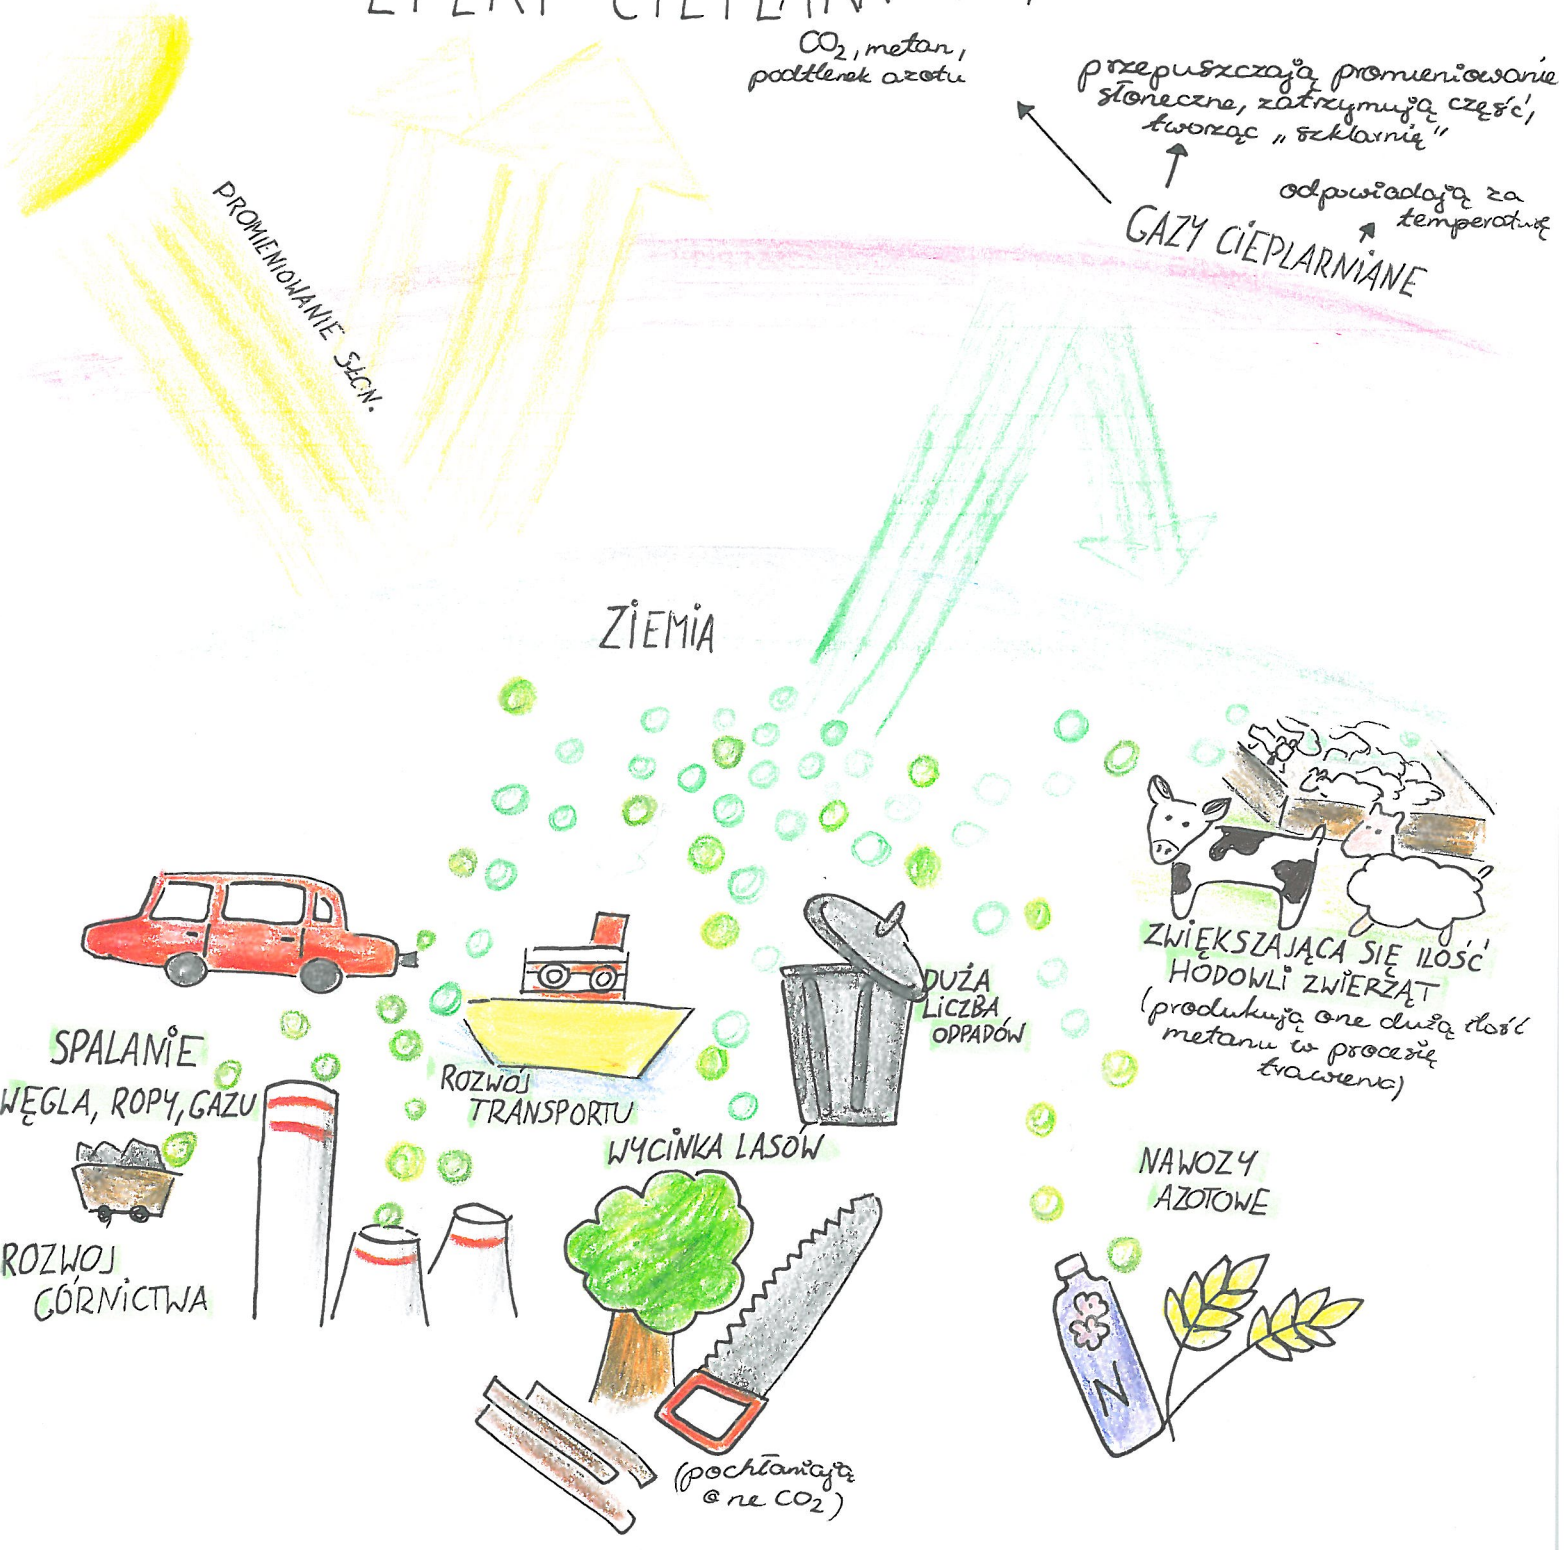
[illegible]

$CO_2$, metan, podtlenek azotu

przepuszczają promieniowanie słoneczne, zatrzymują część, tworząc „szklarnię"

odpowiadają za temperaturę

GAZY CIEPLARNIANE

PROMIENIOWANIE SŁCN.

ZIEMIA

SPALANIE WĘGLA, ROPY, GAZU

ROZWÓJ GÓRNICTWA

ROZWÓJ TRANSPORTU

WYCINKA LASÓW

(pochłaniają one $CO_2$)

DUŻA LICZBA ODPADÓW

ZWIĘKSZAJĄCA SIĘ ILOŚĆ HODOWLI ZWIERZĄT (produkują one dużą ilość metanu w procesie trawienia)

NAWOZY AZOTOWE

N